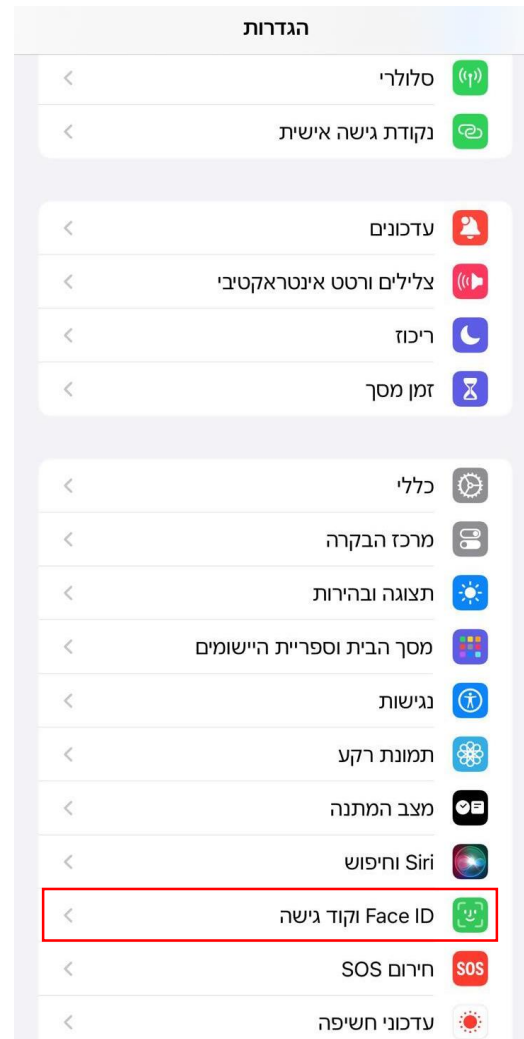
הגדרות

סלולרי
נקודת גישה אישית

עדכונים
צלילים ורטט אינטראקטיבי
ריכוז
זמן מסך

כללי
מרכז הבקרה
תצוגה ובהירות
מסך הבית וספריית היישומים
נגישות
תמונת רקע
מצב המתנה
Siri וחיפוש
Face ID וקוד גישה
SOS
חירום SOS
עדכוני חשיפה